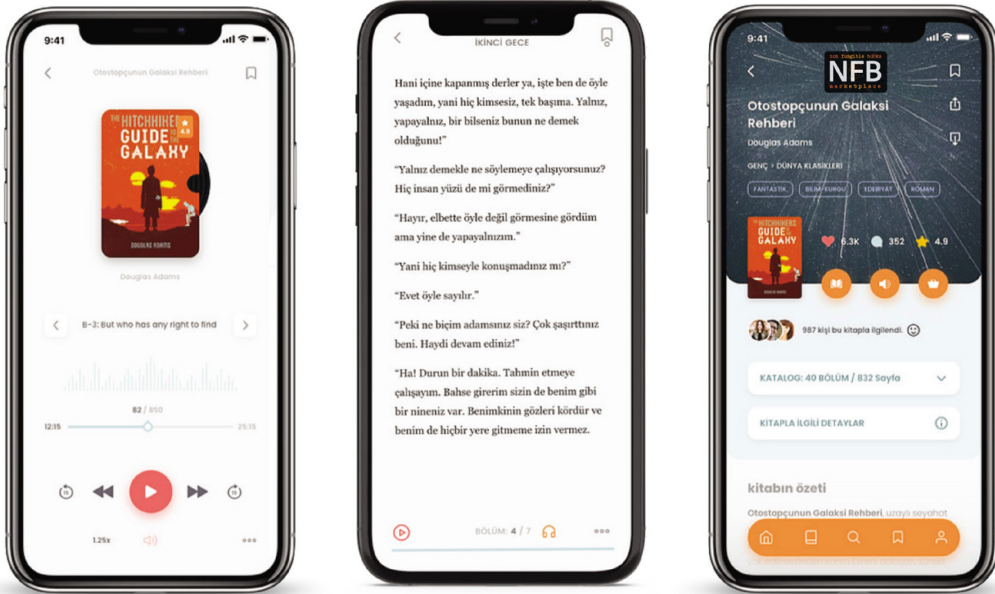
9:41

Otostopçunun Galaksi Rehberi

THE HITCHHIKER'S GUIDE TO THE GALAXY

4.9

DOUGLAS ADAMS

Douglas Adams

B-3: But who has any right to find

82 / 850

12:15

25:15

1.25x

İKİNCİ GECE

Hani içine kapanmış derler ya, işte ben de öyle yaşadım, yani hiç kimsesiz, tek başıma. Yalnız, yapayalnız, bir bilseniz bunun ne demek olduğunu!"

"Yalnız demekle ne söylemeye çalışıyorsunuz? Hiç insan yüzü de mi görmediniz?"

"Hayır, elbette öyle değil görmesine gördüm ama yine de yapayalnızım."

"Yani hiç kimseyle konuşmadınız mı?"

"Evet öyle sayılır."

"Peki ne biçim adamsınız siz? Çok şaşırttınız beni. Haydi devam ediniz!"

"Ha! Durun bir dakika. Tahmin etmeye çalışayım. Bahse girerim sizin de benim gibi bir nineniz var. Benimkinin gözleri kördür ve benim de hiçbir yere gitmeme izin vermez.

BÖLÜM: 4 / 7

9:41

NFB

Otostopçunun Galaksi Rehberi

Douglas Adams

GENÇ > DÜNYA KLASİKLERİ

FANTASTİK

BİLİM KURGU

EDEBİYAT

ROMAN

THE HITCHHIKER'S GUIDE TO THE GALAXY

6.3K

352

4.9

987 kişi bu kitapla ilgilendi.

KATALOG: 40 BÖLÜM / 832 Sayfa

KİTAPLA İLGİLİ DETAYLAR

kitabın özeti

Otostopçunun Galaksi Rehberi, uzaylı seyahat